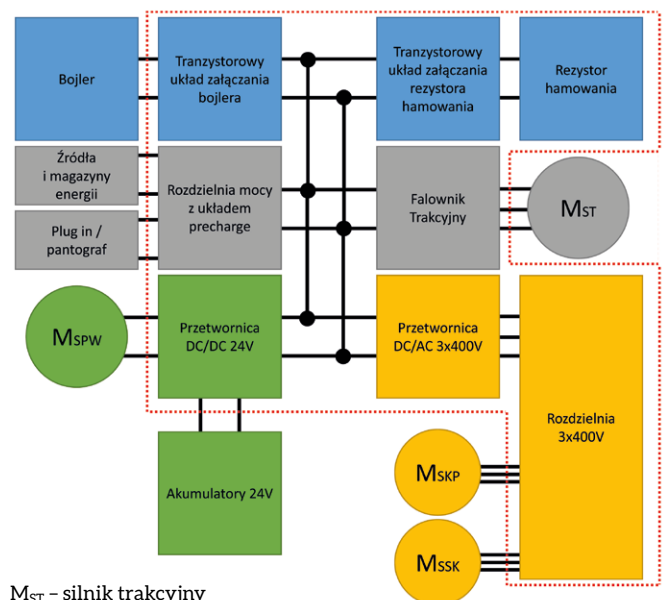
Bojler

Tranzystorowy układ załączania bojlera

Tranzystorowy układ załączania rezystora hamowania

Rezystor hamowania

Źródła i magazyny energii

Plug in / pantograf

Rozdzielnia mocy z układem precharge

Falownik Trakcyjny

$M_{ST}$

$M_{SPW}$

Przetwornica DC/DC 24V

Przetwornica DC/AC 3x400V

Rozdzielnia 3x400V

Akumulatory 24V

$M_{SKP}$

$M_{SSK}$

$M_{ST}$ – silnik trakcyjny